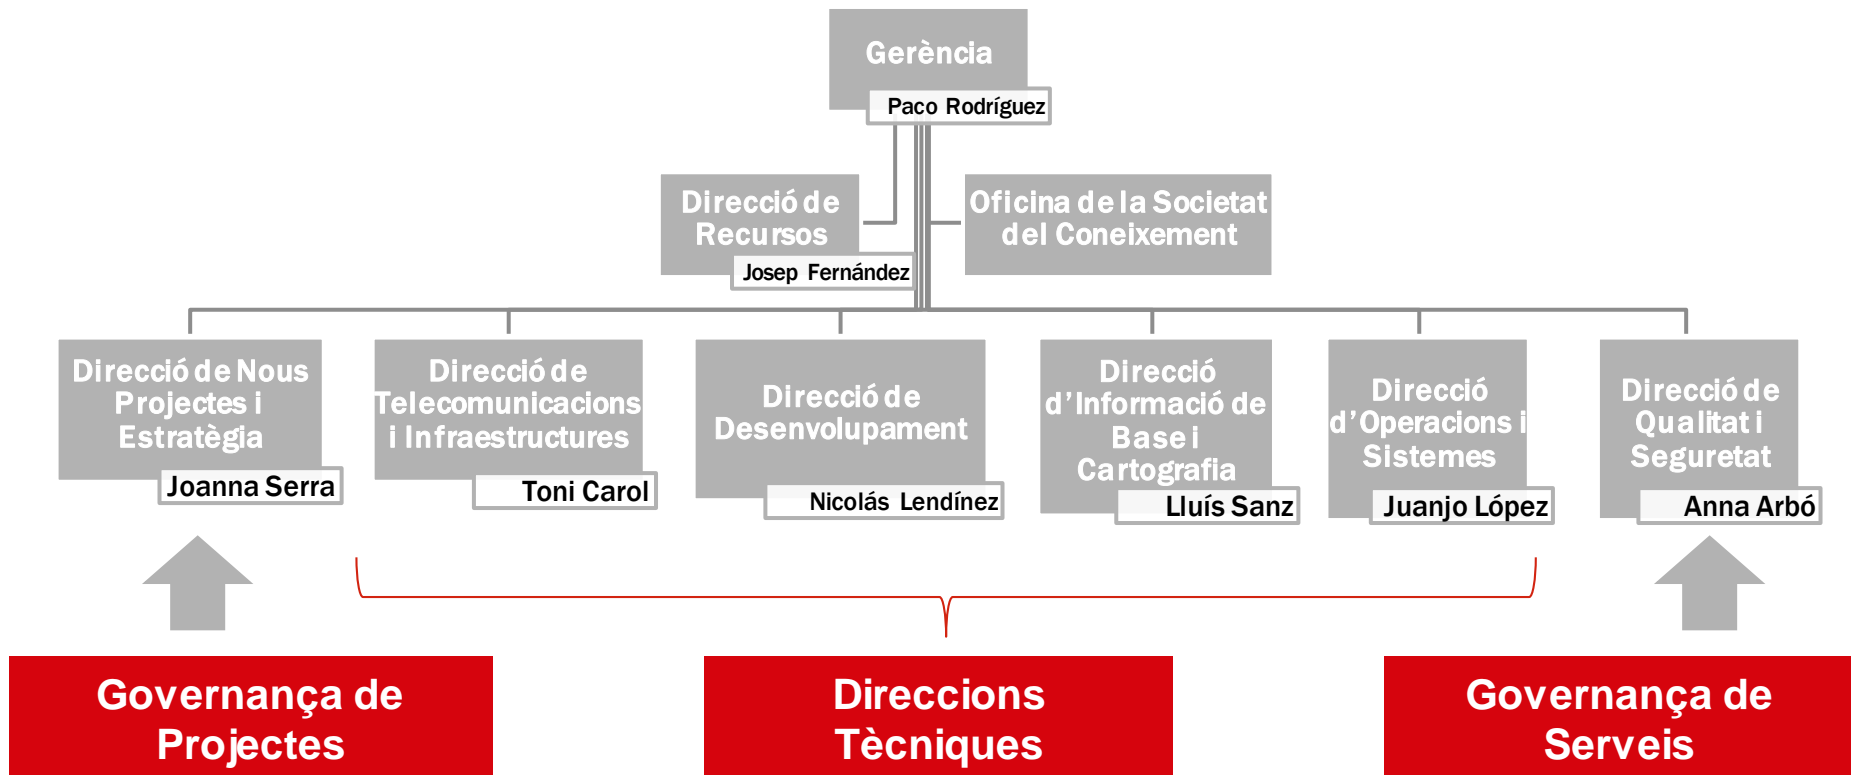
Gerència
Paco Rodríguez

Direcció de Recursos
Josep Fernández

Oficina de la Societat del Coneixement

Direcció de Nous Projectes i Estratègia
Joanna Serra

Direcció de Telecomunicacions i Infraestructures
Toni Carol

Direcció de Desenvolupament
Nicolás Lendínez

Direcció d'Informació de Base i Cartografia
Lluís Sanz

Direcció d'Operacions i Sistemes
Juanjo López

Direcció de Qualitat i Seguretat
Anna Arbó

Governança de Projectes

Direccions Tècniques

Governança de Serveis